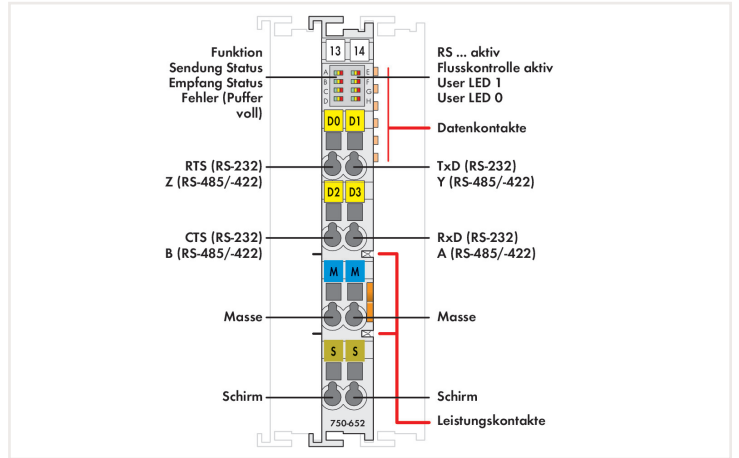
13 14

Funktion
Sendung Status
Empfang Status
Fehler (Puffer voll)

RS ... aktiv
Flusskontrolle aktiv
User LED 1
User LED 0

A B C D
E F G H

D0 D1

Datenkontakte

RTS (RS-232)
Z (RS-485/-422)

TxD (RS-232)
Y (RS-485/-422)

D2 D3

CTS (RS-232)
B (RS-485/-422)

RxD (RS-232)
A (RS-485/-422)

M M

Masse

Masse

S S

Schirm

Schirm

Leistungskontakte

750-652